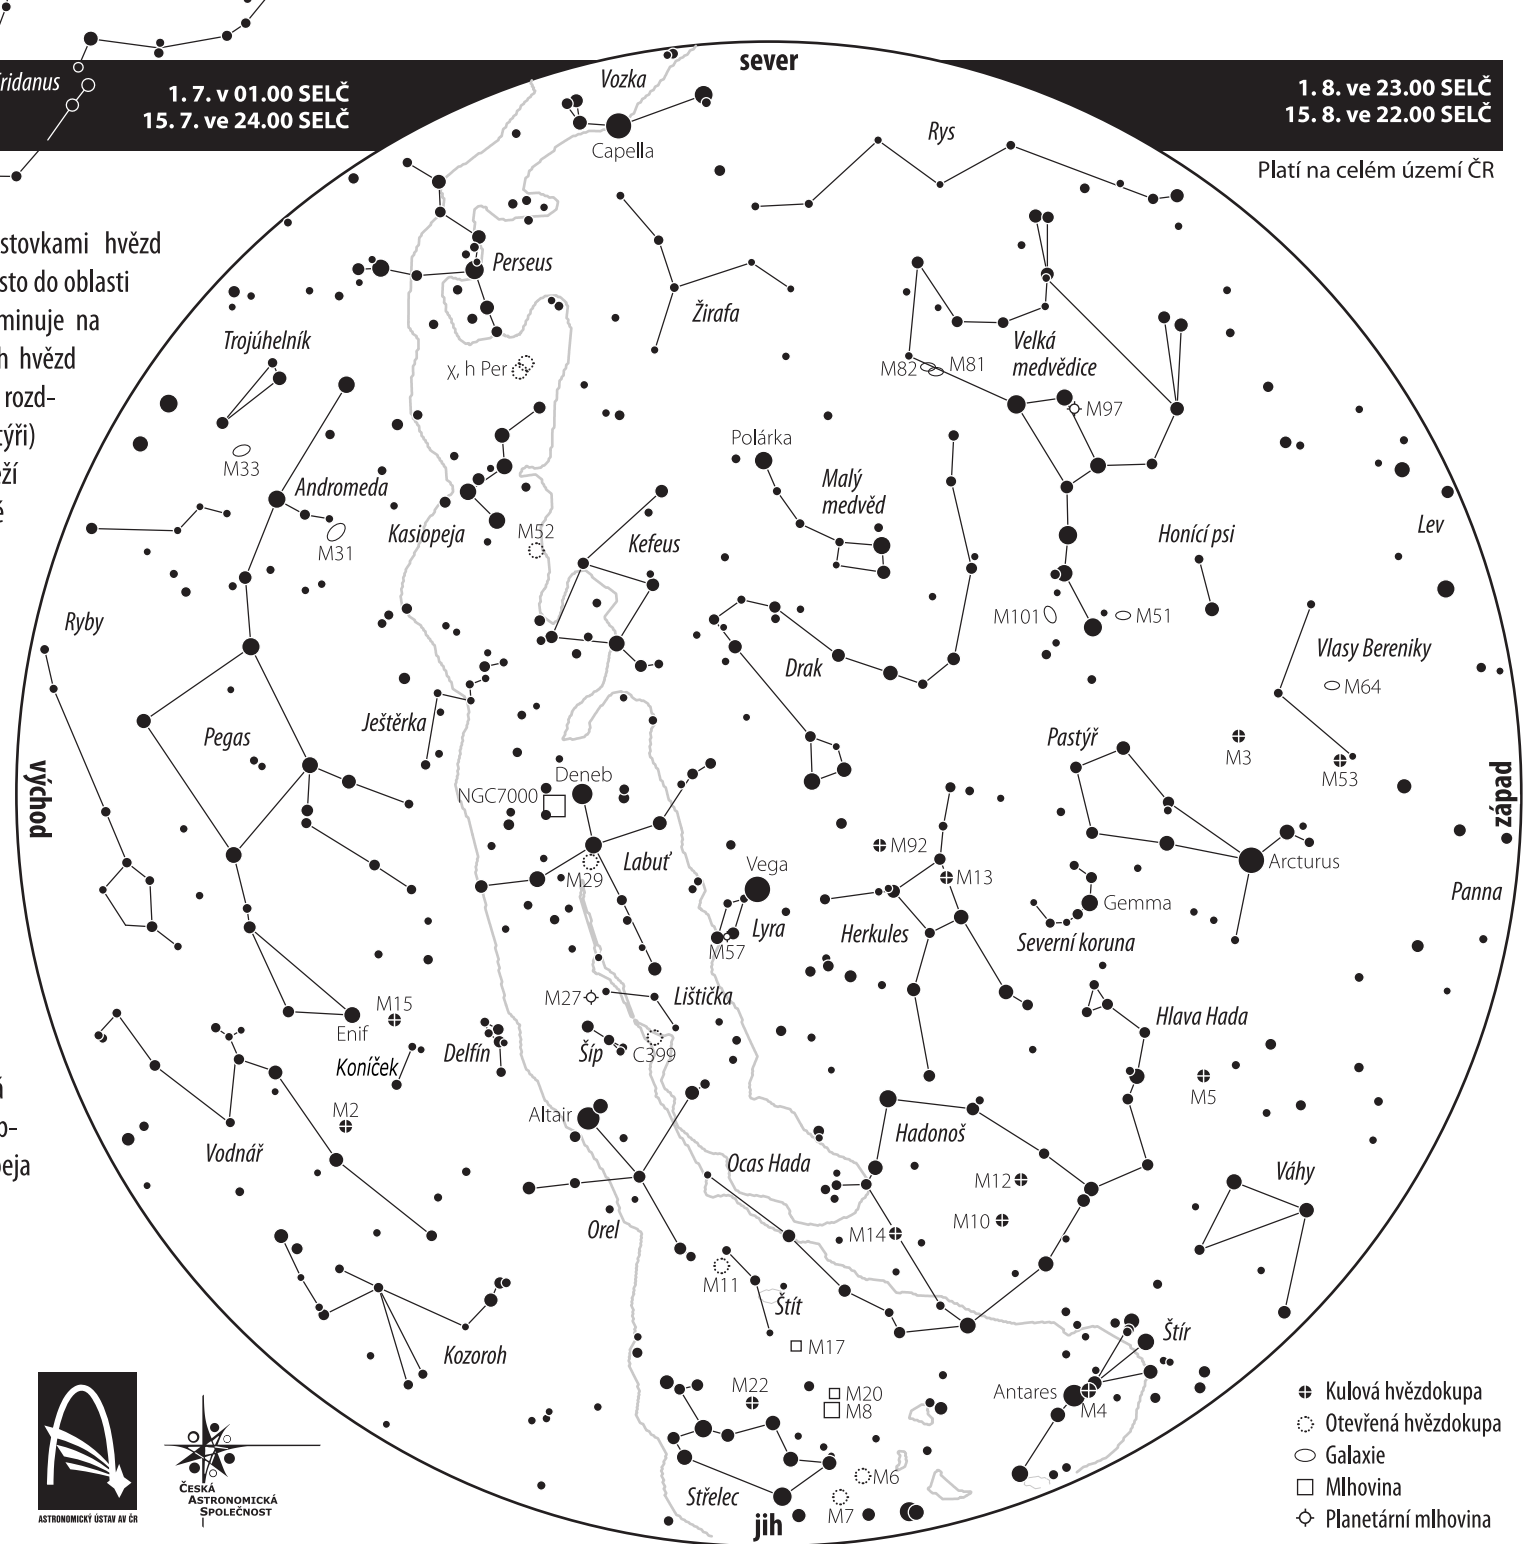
ridanus

1. 7. v 01.00 SELČ
15. 7. ve 24.00 SELČ

sever

1. 8. ve 23.00 SELČ
15. 8. ve 22.00 SELČ

Platí na celém území ČR

stovkami hvězd
sto do oblasti
minuje na
h hvězd
rozd-
ýři)
ží
ě

ň
o-
eja

Vozka
Capella
Rys
Perseus
Žirafa
Trojúhelník
χ, h Per
M82
M81
Velká medvědice
M97
M33
Andromeda
Polárka
Malý medvěd
M31
Kasiopeja
M52
Kefeus
Honící psi
Lev
Ryby
M101
M51
Drak
Vlasy Bereniky
M64
Pegas
Ještěrka
Pastýř
M3
M53
východ
západ
Deneb
NGC7000
Labuť
M29
Vega
M92
M13
Arcturus
Lyra
M57
Herkules
Gemma
Severní koruna
Panna
M27
Lištička
M15
Enif
Koníček
Delfín
Šíp
C399
Hlava Hada
M2
Altair
Hadonoš
M5
Vodnář
Ocas Hada
Váhy
M12
M10
Orel
M14
M11
Štít
M17
Štír
Kozoroh
M22
M20
M8
Antares
M4
M6
Střelec
M7
jih

ASTRONOMICKÝ ÚSTAV AV ČR
ČESKÁ ASTRONOMICKÁ SPOLEČNOST

Kulová hvězdokupa
Otevřená hvězdokupa
Galaxie
Mlhovina
Planetární mlhovina